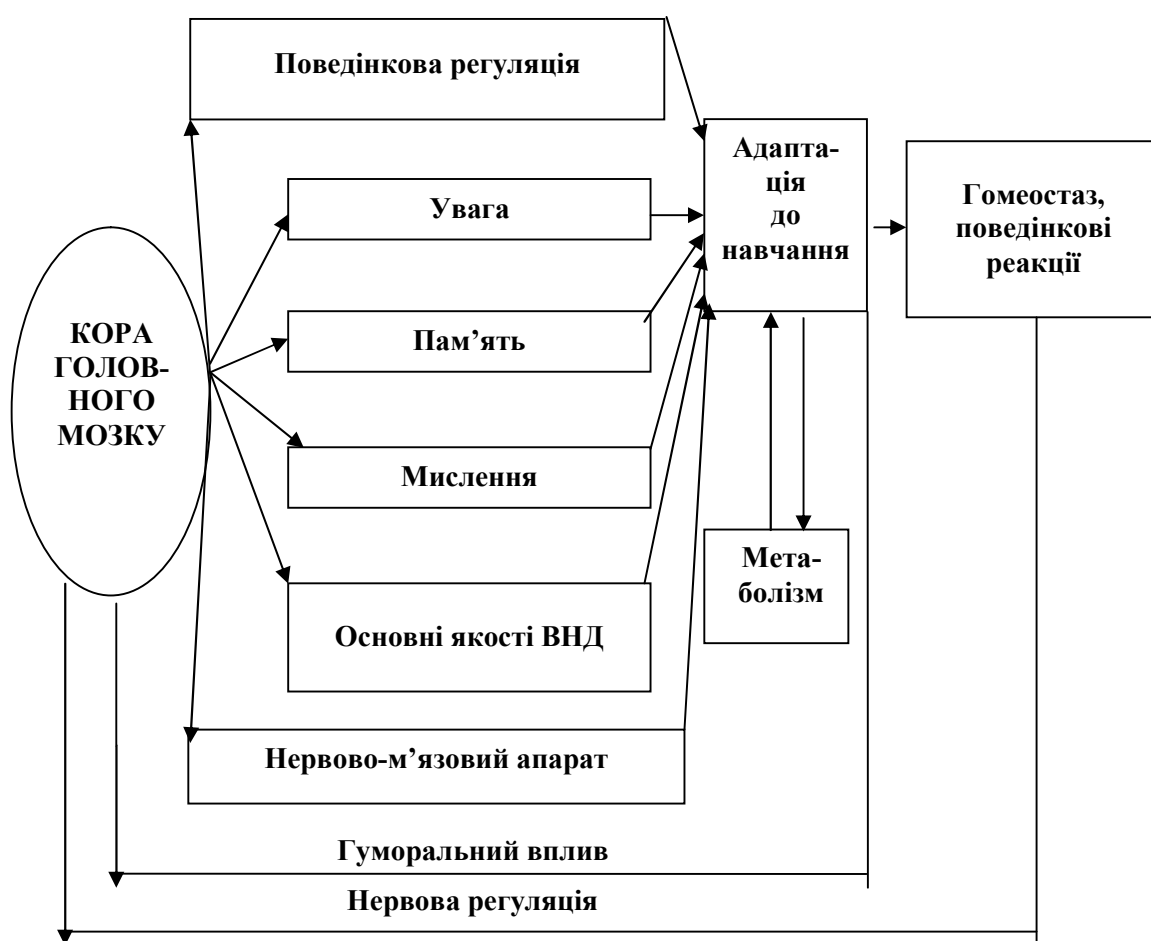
Поведінкова регуляція

Адаптація до навчання

Гомеостаз, поведінкові реакції

Увага

КОРА ГОЛОВНОГО МОЗКУ

Пам’ять

Мислення

Метаболізм

Основні якості ВНД

Нервово-м’язовий апарат

Гуморальний вплив

Нервова регуляція